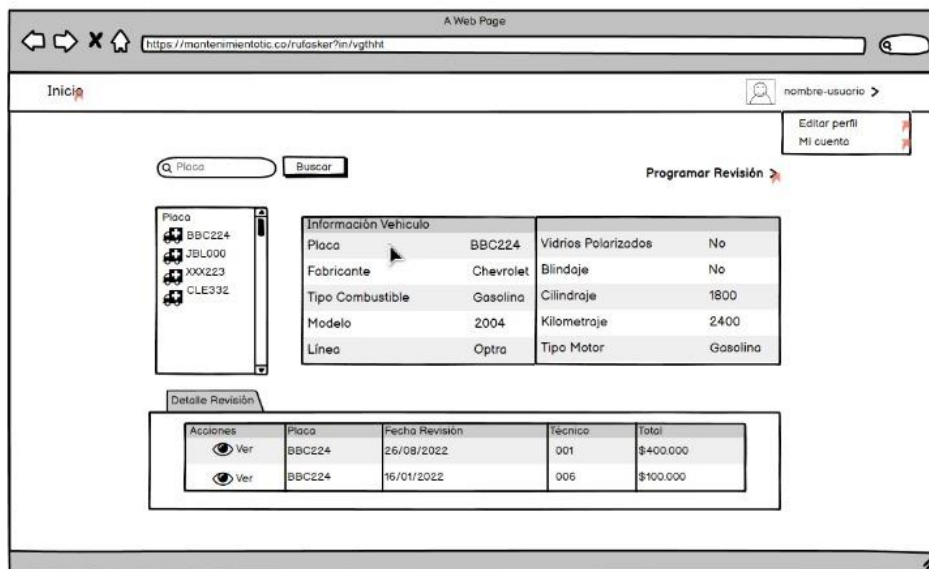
A Web Page

https://mantenimientotic.co/rufasker?in/vgthht

Inicio

nombre-usuario >

Editar perfil
Mi cuenta

Placa

Buscar

Programar Revisión >

Placa
BBC224
JBL000
XXX223
CLE332

| Información Vehiculo | |
|---|---|
| Placa | BBC224 |
| Fabricante | Chevrolet |
| Tipo Combustible | Gasolina |
| Modelo | 2004 |
| Línea | Optra |

| | |
|---|---|
| Vidrios Polarizados | No |
| Blindaje | No |
| Cilindraje | 1800 |
| Kilometraje | 2400 |
| Tipo Motor | Gasolina |

Detalle Revisión

| Acciones | Placa | Fecha Revisión | Técnico | Total |
|---|---|---|---|---|
| Ver | BBC224 | 26/08/2022 | 001 | $400.000 |
| Ver | BBC224 | 16/01/2022 | 006 | $100.000 |